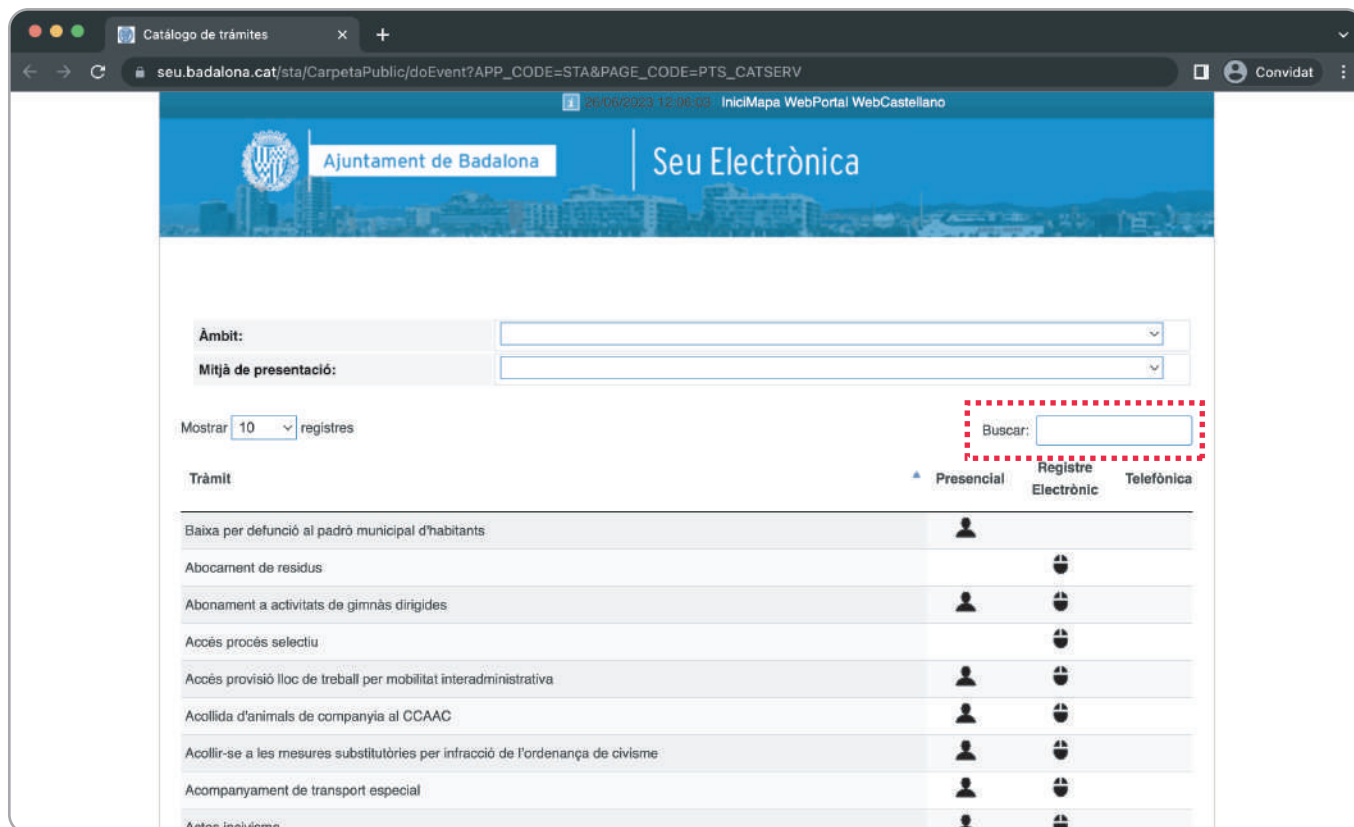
Catálogo de trámites

seu.badalona.cat/sta/CarpetaPublic/doEvent?APP_CODE=STA&PAGE_CODE=PTS_CATSERV

Convidat

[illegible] IniciMapa WebPortal WebCastellano

Ajuntament de Badalona

Seu Electrònica

Àmbit:

Mitjà de presentació:

Mostrar 10 registres

Buscar:

| Tràmit | Presencial | Registre Electrònic | Telefònica |
|---|---|---|---|
| Baixa per defunció al padró municipal d'habitants | | | |
| Abocament de residus | | | |
| Abonament a activitats de gimnàs dirigides | | | |
| Accés procés selectiu | | | |
| Accés provisió lloc de treball per mobilitat interadministrativa | | | |
| Acollida d'animals de companyia al CCAAC | | | |
| Acollir-se a les mesures substitutòries per infracció de l'ordenança de civisme | | | |
| Acompanyament de transport especial | | | |
| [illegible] | | | |